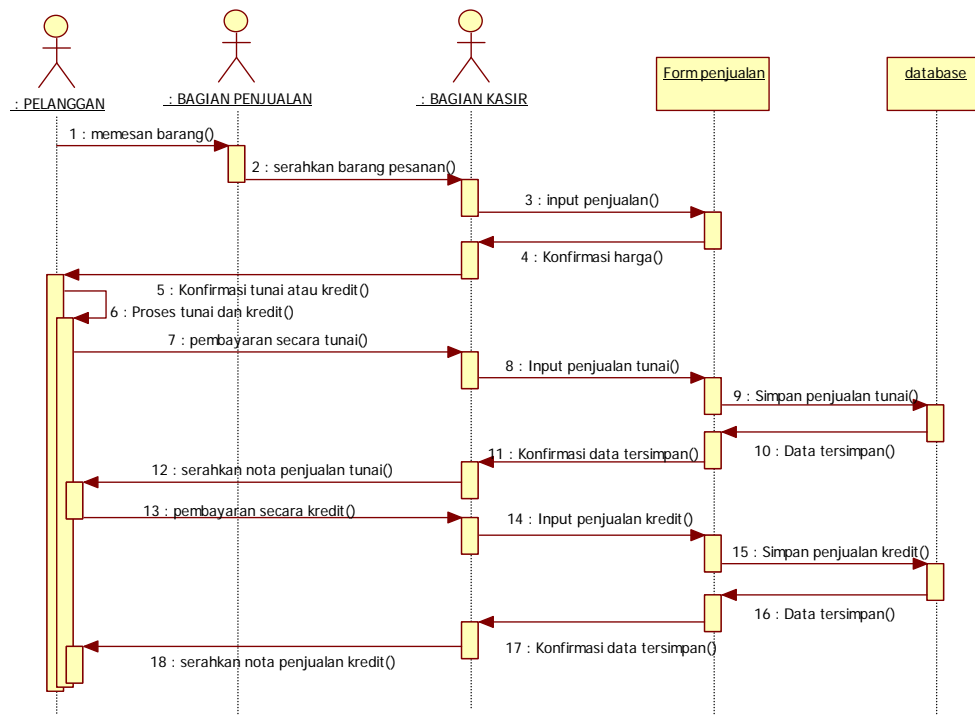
: PELANGGAN

: BAGIAN PENJUALAN

: BAGIAN KASIR

Form penjualan

database

1 : memesan barang()

2 : serahkan barang pesanan()

3 : input penjualan()

4 : Konfirmasi harga()

5 : Konfirmasi tunai atau kredit()

6 : Proses tunai dan kredit()

7 : pembayaran secara tunai()

8 : Input penjualan tunai()

9 : Simpan penjualan tunai()

10 : Data tersimpan()

11 : Konfirmasi data tersimpan()

12 : serahkan nota penjualan tunai()

13 : pembayaran secara kredit()

14 : Input penjualan kredit()

15 : Simpan penjualan kredit()

16 : Data tersimpan()

17 : Konfirmasi data tersimpan()

18 : serahkan nota penjualan kredit()